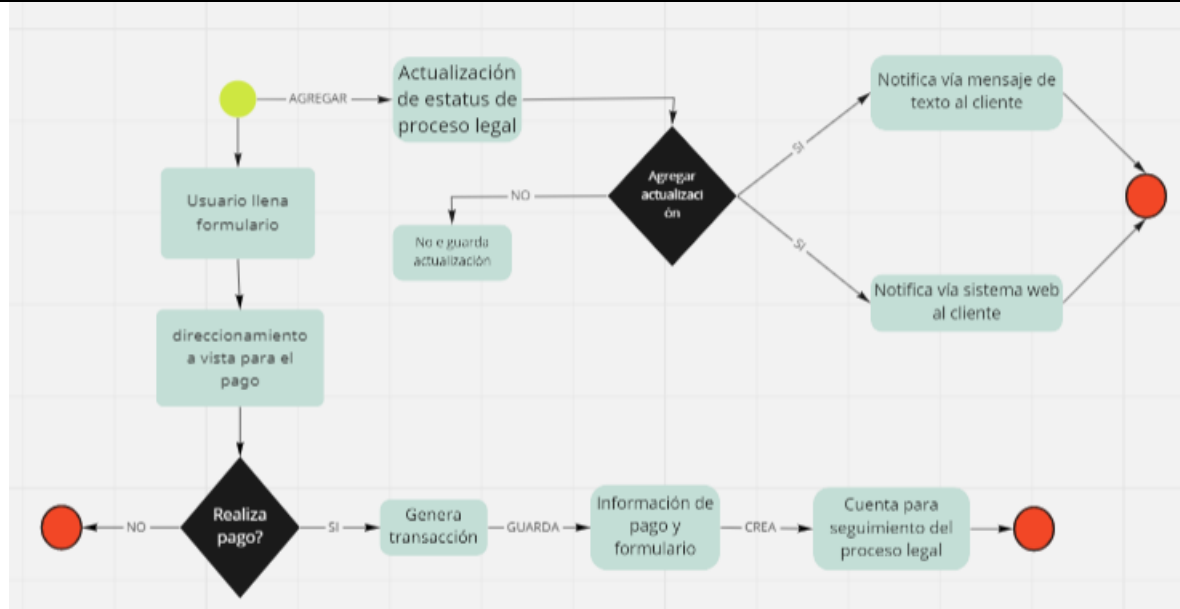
AGREGAR

Actualización de estatus de proceso legal

Agregar actualizaciòn

SI

SI

Notifica vía mensaje de texto al cliente

Notifica vía sistema web al cliente

NO

No e guarda actualización

Usuario llena formulario

direccionamiento a vista para el pago

Realiza pago?

NO

SI

Genera transacción

GUARDA

Información de pago y formulario

CREA

Cuenta para seguimiento del proceso legal